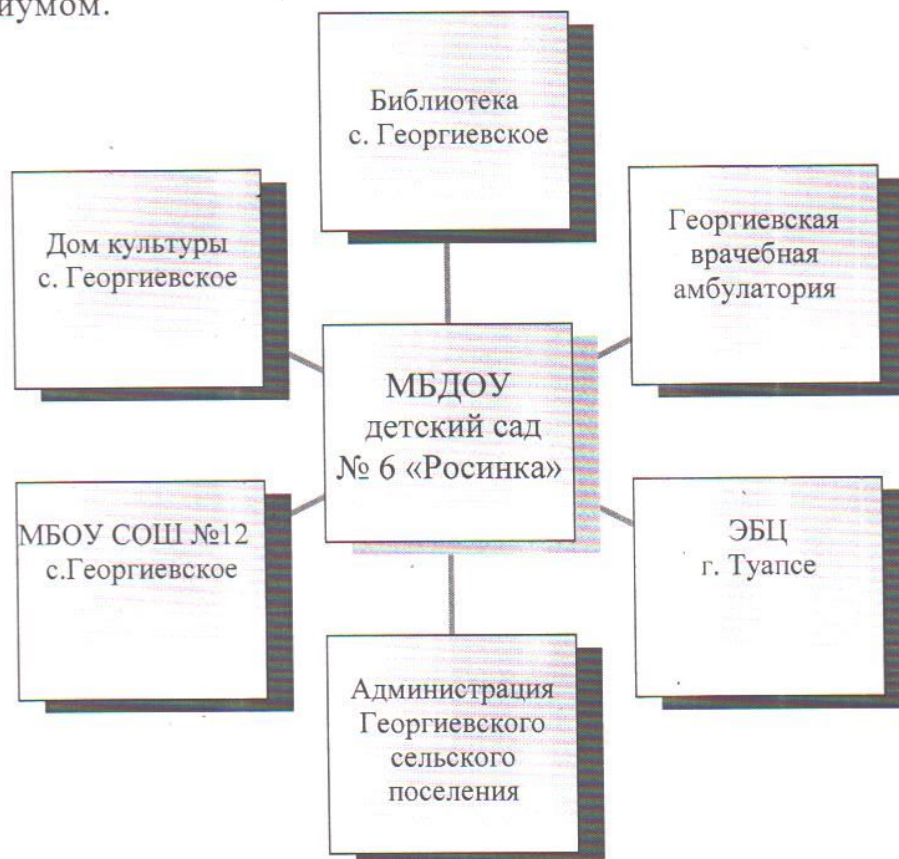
иумом.

Библиотека с. Георгиевское

Дом культуры с. Георгиевское

Георгиевская врачебная амбулатория

МБДОУ детский сад № 6 «Росинка»

МБОУ СОШ №12 с.Георгиевское

ЭБЦ г. Туапсе

Администрация Георгиевского сельского поселения